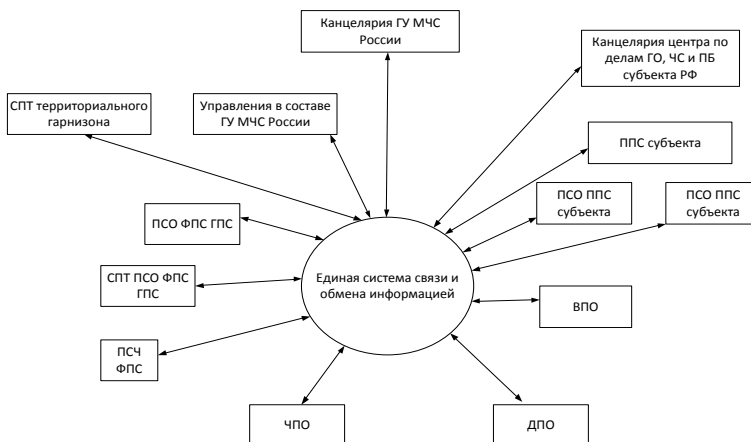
Канцелярия ГУ МЧС России

Канцелярия центра по делам ГО, ЧС и ПБ субъекта РФ

СПТ территориального гарнизона

Управления в составе ГУ МЧС России

ППС субъекта

ПСО ФПС ГПС

ПСО ППС субъекта

ПСО ППС субъекта

СПТ ПСО ФПС ГПС

Единая система связи и обмена информацией

ВПО

ПСЧ ФПС

ЧПО

ДПО